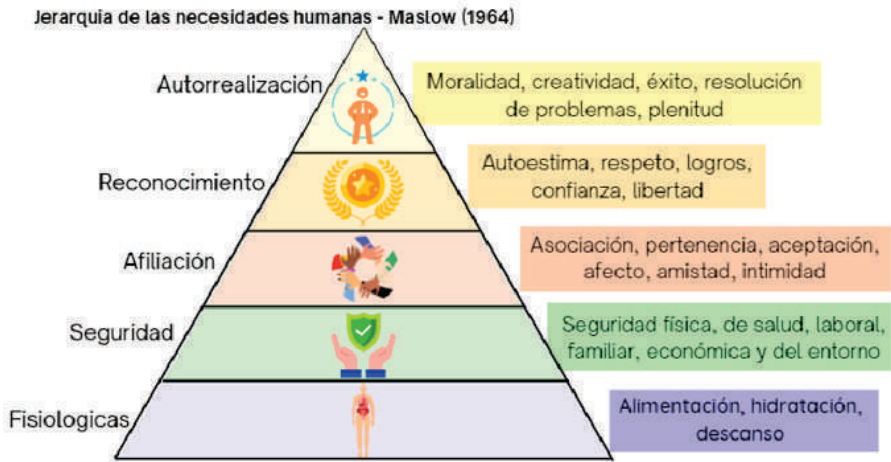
Jerarquia de las necesidades humanas - Maslow (1964)

Autorrealización

Moralidad, creatividad, éxito, resolución de problemas, plenitud

Reconocimiento

Autoestima, respeto, logros, confianza, libertad

Afiliación

Asociación, pertenencia, aceptación, afecto, amistad, intimidad

Seguridad

Seguridad física, de salud, laboral, familiar, económica y del entorno

Fisiologicas

Alimentación, hidratación, descanso